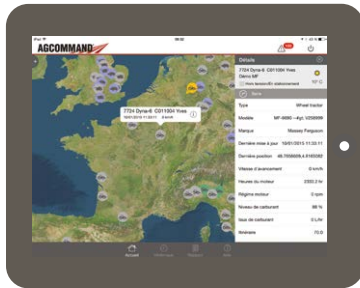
AGCOMMAND

Détails

7724 Dyna-6 CD11004 Yves Demo MF

7724 Dyna-6 CD11004 Yves

Type | Wheel tractor
Modèle | MF-8660 - Ayl, V259999
Marque | Massey Ferguson
Dernière mise à jour | 10/01/2013 11:22:11
Dernière position | 46.7558929,4.6165352
Vitesse d'avancement | 0 km/h
Heures du moteur | 2350.3 h
Régime moteur | 0 rpm
Niveau de carburant | 88 %
taux de carburant | 0 L/hr
Itinéraire | 73.0

Accueil